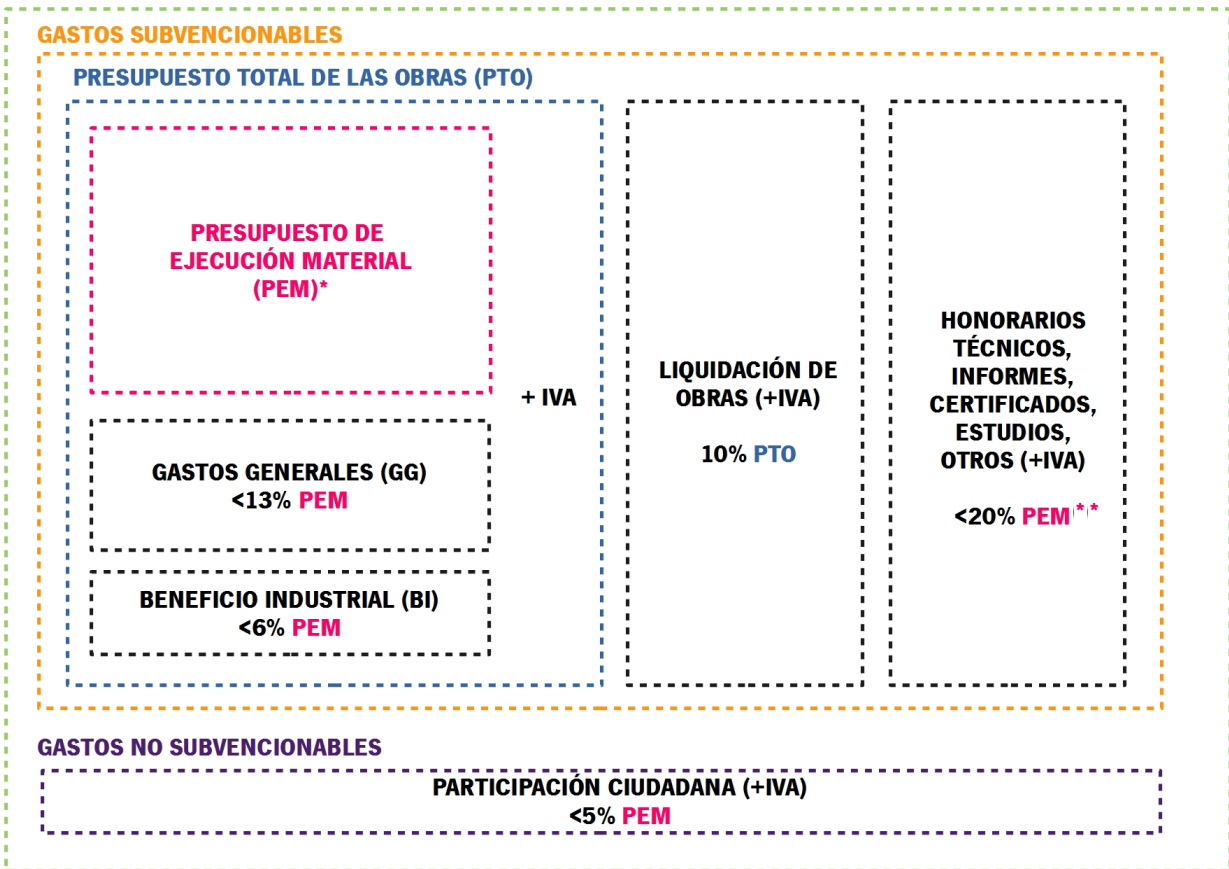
GASTOS SUBVENCIONABLES

PRESUPUESTO TOTAL DE LAS OBRAS (PTO)

PRESUPUESTO DE EJECUCIÓN MATERIAL (PEM)*

GASTOS GENERALES (GG) <13% PEM

BENEFICIO INDUSTRIAL (BI) <6% PEM

+ IVA

LIQUIDACIÓN DE OBRAS (+IVA)

10% PTO

HONORARIOS TÉCNICOS, INFORMES, CERTIFICADOS, ESTUDIOS, OTROS (+IVA)

<20% PEM**

GASTOS NO SUBVENCIONABLES

PARTICIPACIÓN CIUDADANA (+IVA)
<5% PEM